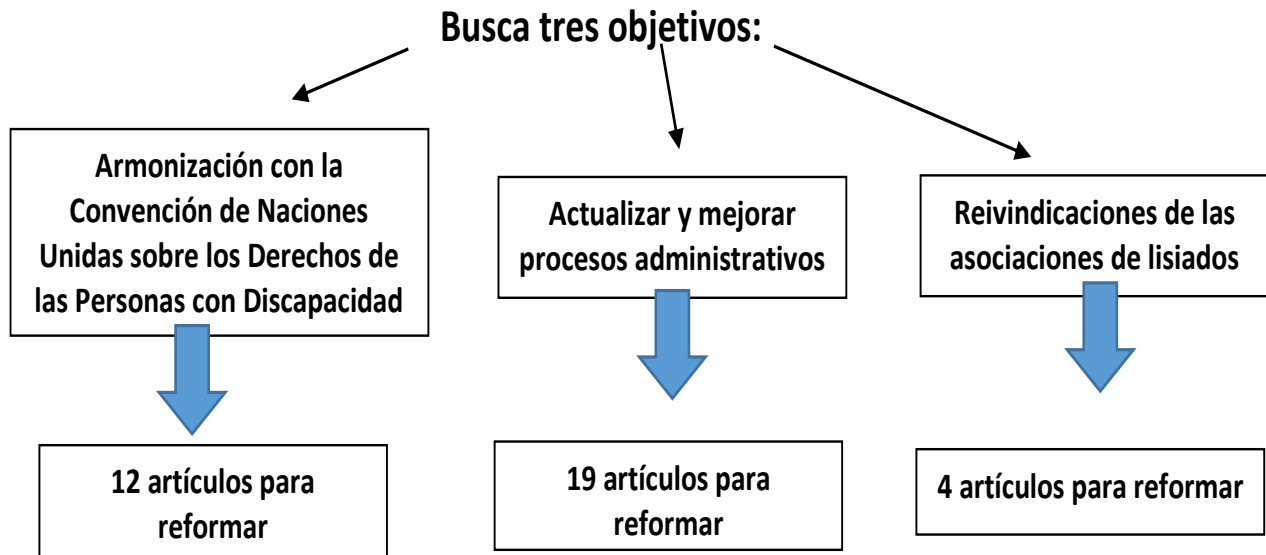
Busca tres objetivos:

Armonización con la Convención de Naciones Unidas sobre los Derechos de las Personas con Discapacidad

12 artículos para reformar

Actualizar y mejorar procesos administrativos

19 artículos para reformar

Reivindicaciones de las asociaciones de lisiados

4 artículos para reformar